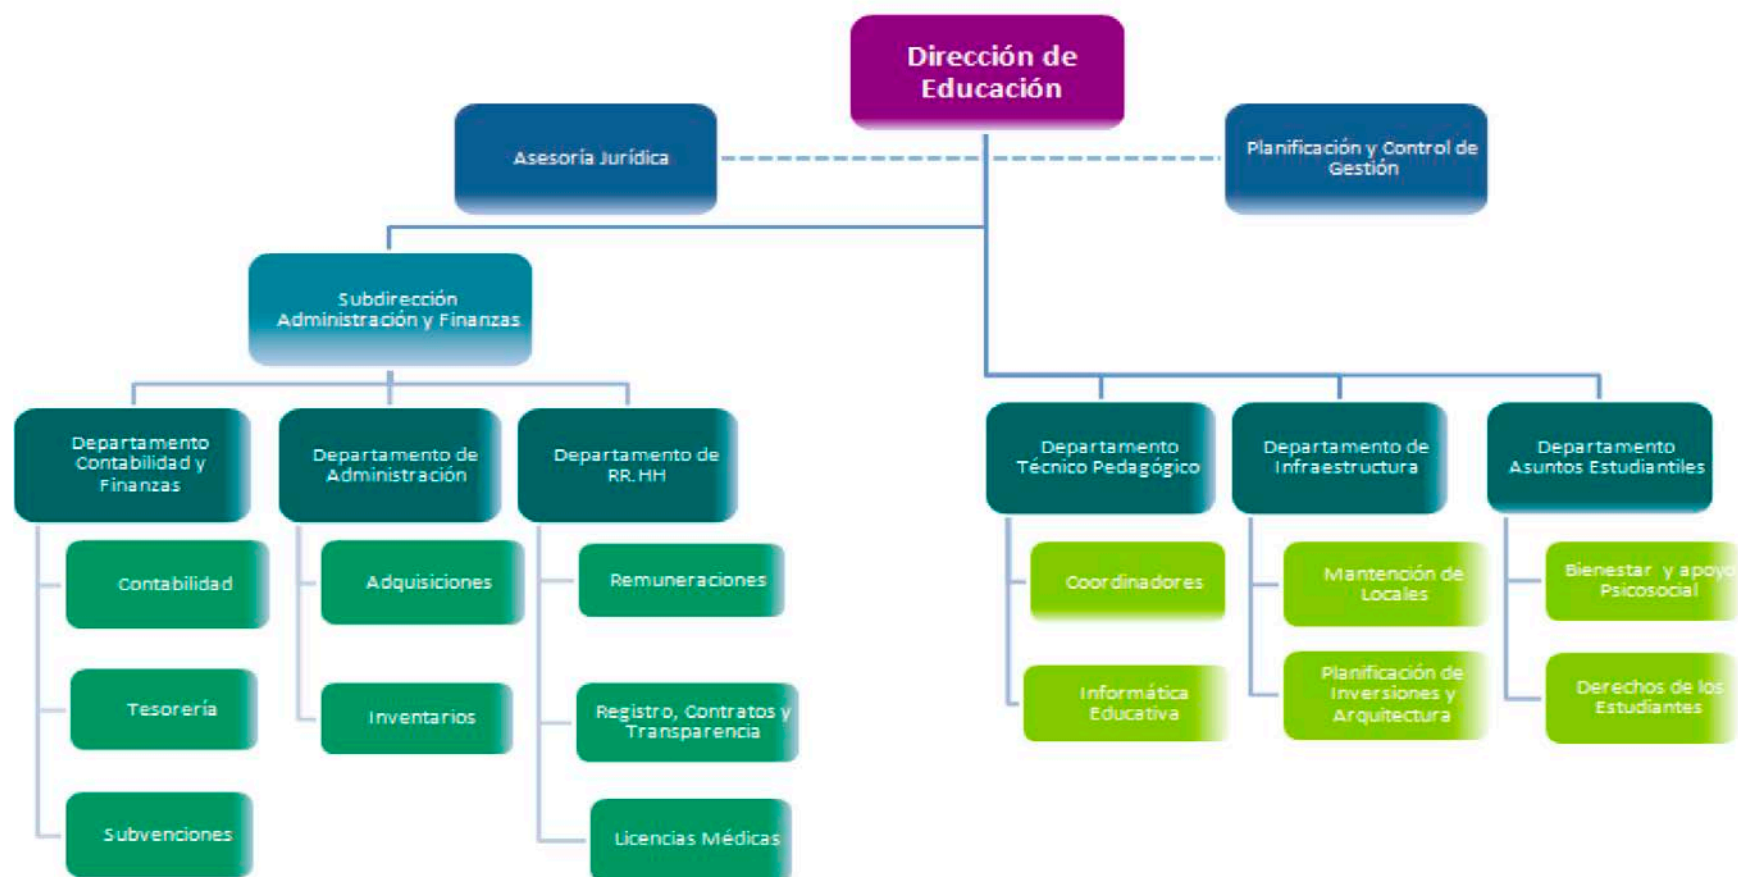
Dirección de Educación

Asesoría Jurídica

Planificación y Control de Gestión

Subdirección Administración y Finanzas

Departamento Contabilidad y Finanzas

Contabilidad

Tesorería

Subvenciones

Departamento de Administración

Adquisiciones

Inventarios

Departamento de RR. HH

Remuneraciones

Registro, Contratos y Transparencia

Licencias Médicas

Departamento Técnico Pedagógico

Coordinadores

Informática Educativa

Departamento de Infraestructura

Mantención de Locales

Planificación de Inversiones y Arquitectura

Departamento Asuntos Estudiantiles

Bienestar y apoyo Psicosocial

Derechos de los Estudiantes